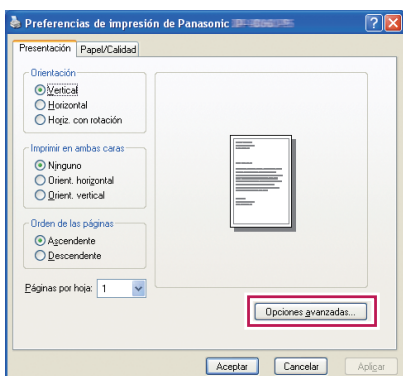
Preferencias de impresión de Panasonic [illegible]

Presentación
Papel/Calidad

Orientación
Vertical
Horizontal
Horiz. con rotación

Imprimir en ambas caras
Ninguno
Orient. horizontal
Orient. vertical

Orden de las páginas
Ascendente
Descendente

Páginas por hoja: 1

Opciones avanzadas...

Aceptar
Cancelar
Aplicar